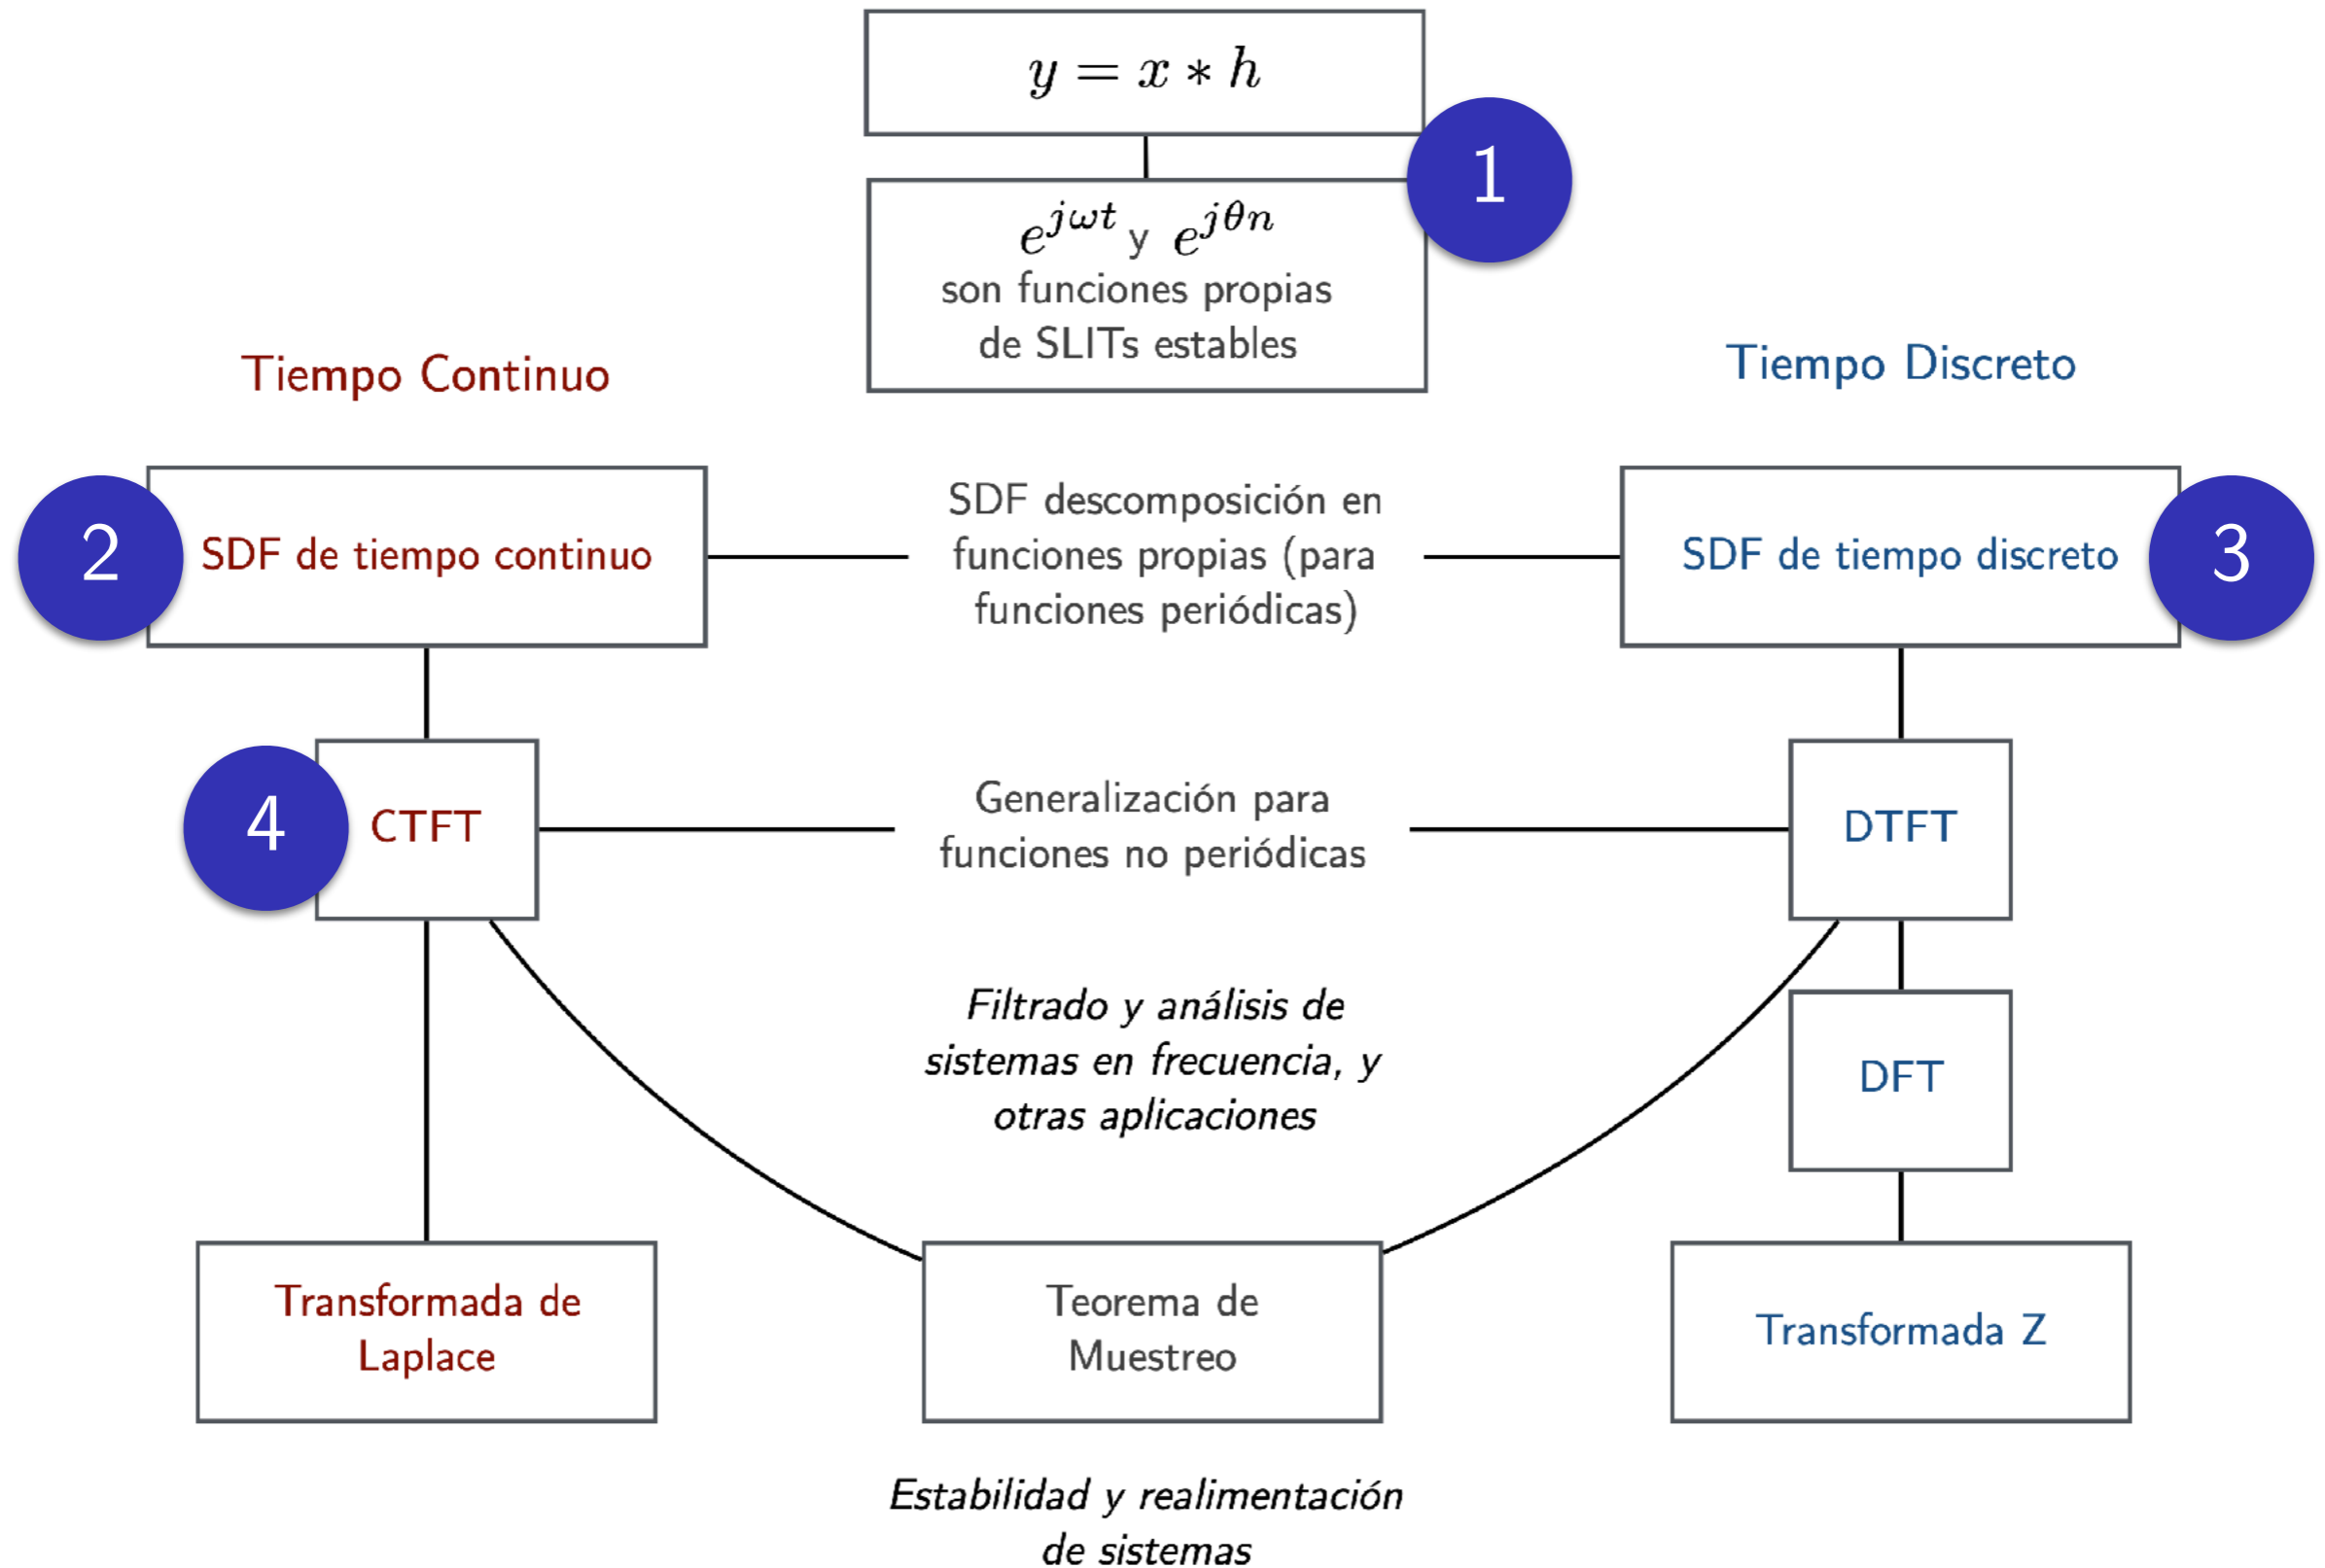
$y = x * h$

1

$e^{j\omega t}$ y $e^{j\theta n}$
son funciones propias
de SLITs estables

Tiempo Continuo

Tiempo Discreto

2

SDF de tiempo continuo

SDF descomposición en funciones propias (para funciones periódicas)

SDF de tiempo discreto

3

4

CTFT

Generalización para funciones no periódicas

DTFT

Filtrado y análisis de sistemas en frecuencia, y otras aplicaciones

DFT

Transformada de Laplace

Teorema de Muestreo

Transformada Z

Estabilidad y realimentación de sistemas